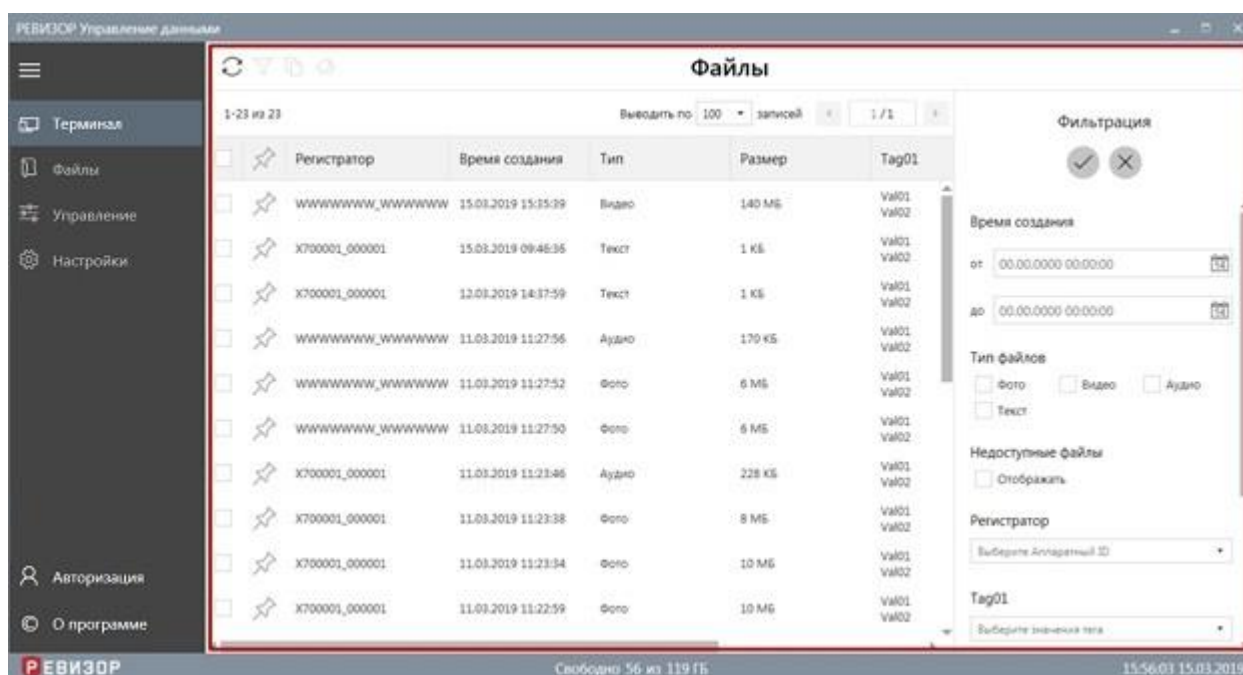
РЕВИЗОР Управление данными

Терминал
Файлы
Управление
Настройки
Авторизация
О программе

Файлы

1-23 из 23

Выводить по 100 записей 1/1

| Регистратор | Время создания | Тип | Размер | Tag01 |
|---|---|---|---|---|
| WWWWWWW_WWWWWW | 15.03.2019 15:35:39 | Видео | 140 МБ | Val01 Val02 |
| X700001_000001 | 15.03.2019 09:46:36 | Текст | 1 КБ | Val01 Val02 |
| X700001_000001 | 12.03.2019 14:37:59 | Текст | 1 КБ | Val01 Val02 |
| WWWWWWW_WWWWWW | 11.03.2019 11:27:56 | Аудио | 170 КБ | Val01 Val02 |
| WWWWWWW_WWWWWW | 11.03.2019 11:27:52 | Фото | 6 МБ | Val01 Val02 |
| WWWWWWW_WWWWWW | 11.03.2019 11:27:50 | Фото | 6 МБ | Val01 Val02 |
| X700001_000001 | 11.03.2019 11:23:46 | Аудио | 228 КБ | Val01 Val02 |
| X700001_000001 | 11.03.2019 11:23:38 | Фото | 8 МБ | Val01 Val02 |
| X700001_000001 | 11.03.2019 11:23:34 | Фото | 10 МБ | Val01 Val02 |
| X700001_000001 | 11.03.2019 11:22:59 | Фото | 10 МБ | Val01 Val02 |

Фильтрация

Время создания
от 00.00.0000 00:00:00
до 00.00.0000 00:00:00

Тип файлов
Фото Видео Аудио Текст

Недоступные файлы
Отображать

Регистратор
Выберите Аппаратный ID

Tag01
Выберите значения тега

РЕВИЗОР
Свободно 56 из 119 ГБ
15:56:03 15.03.2019